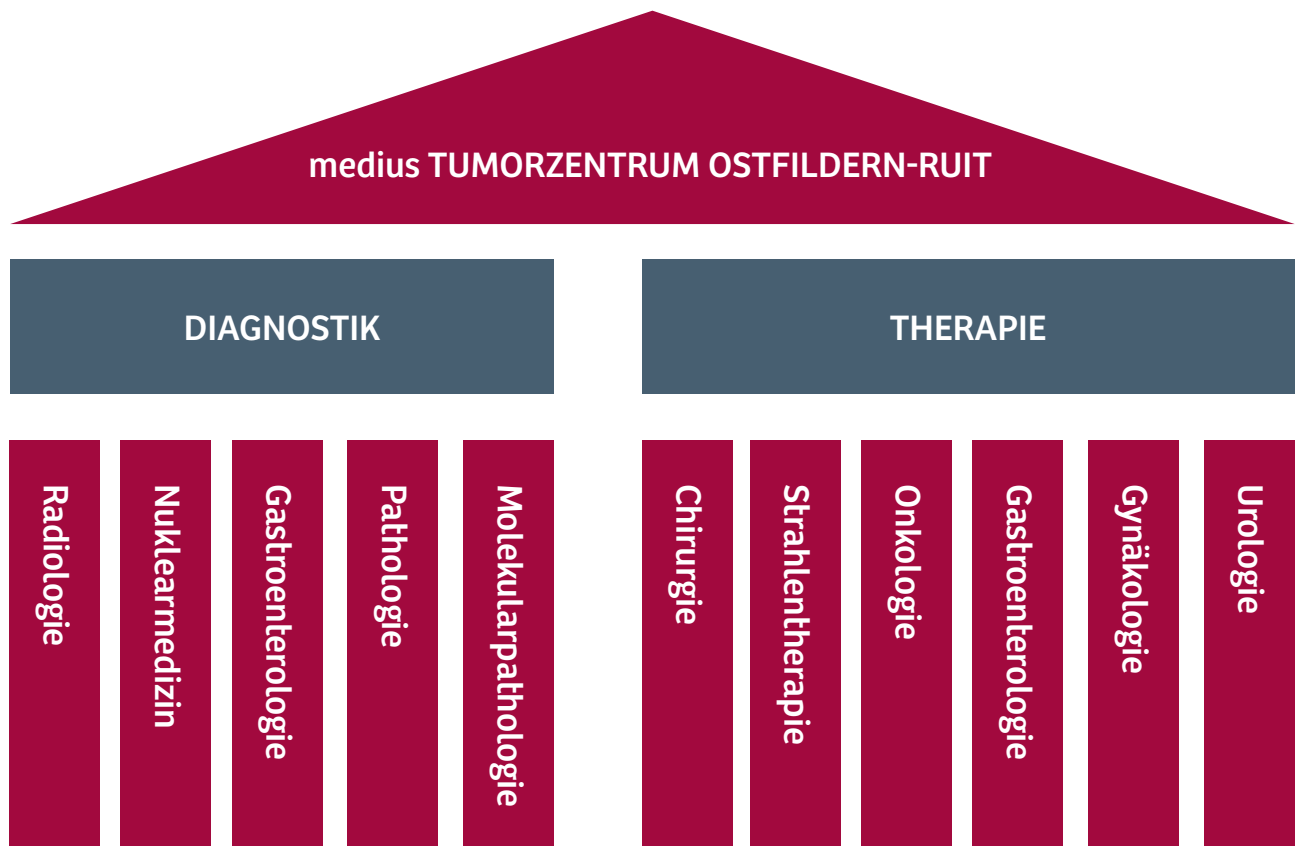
medius TUMORZENTRUM OSTFILDERN-RUIT

DIAGNOSTIK

THERAPIE

Radiologie

Nuklearmedizin

Gastroenterologie

Pathologie

Molekularpathologie

Chirurgie

Strahlentherapie

Onkologie

Gastroenterologie

Gynäkologie

Urologie